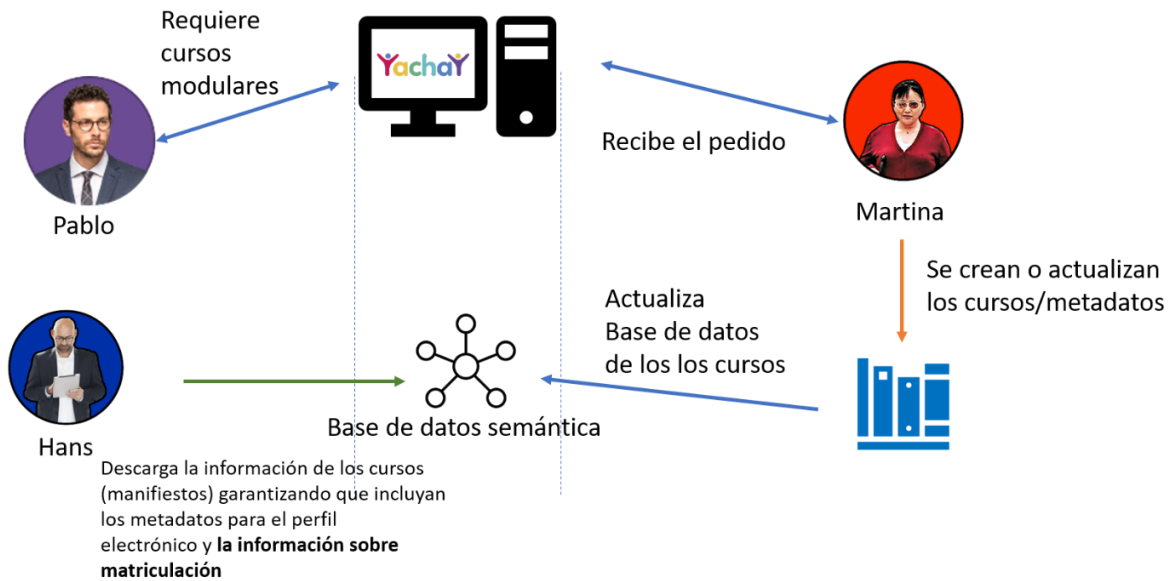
Requiere cursos modulares

Yachay

Pablo

Recibe el pedido

Martina

Se crean o actualizan los cursos/metadatos

Actualiza Base de datos de los los cursos

Hans

Base de datos semántica

Descarga la información de los cursos (manifiestos) garantizando que incluyan los metadatos para el perfil electrónico y **la información sobre matriculación**